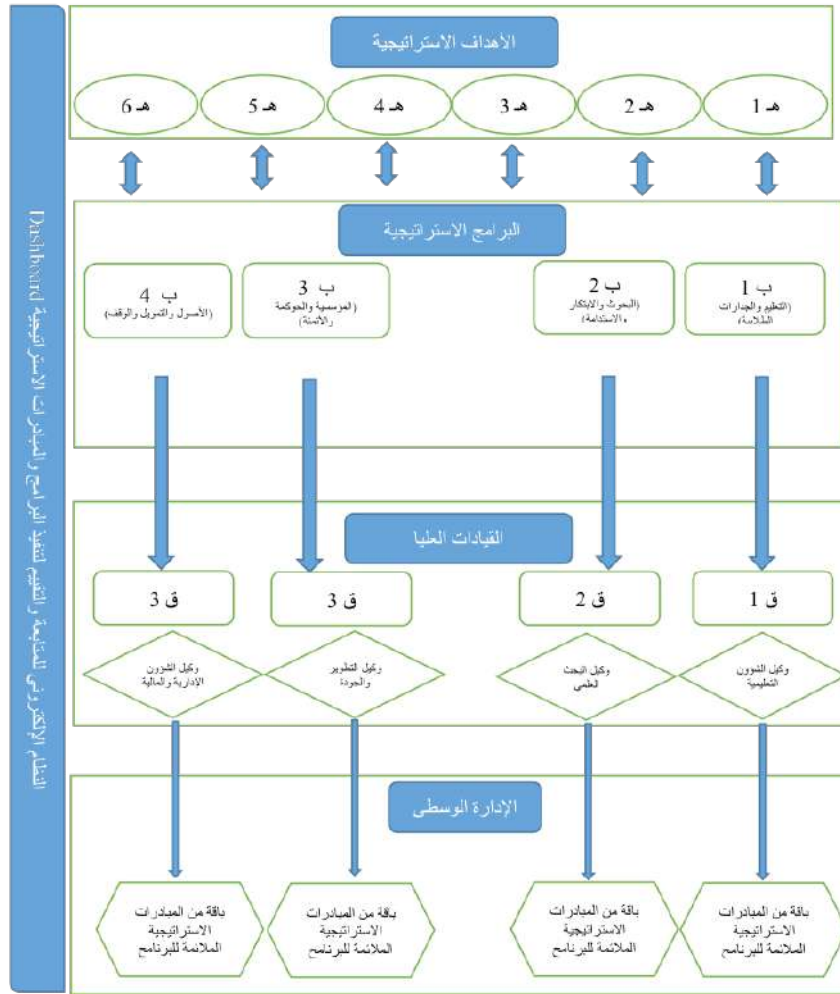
النظام الإلكتروني للمتابعة والتقييم لتنفيذ البرامج والمبادرات الاستراتيجية Dashboard

الأهداف الاستراتيجية

هـ 1
هـ 2
هـ 3
هـ 4
هـ 5
هـ 6

البرامج الاستراتيجية

ب 1
(التعليم والجدارات الملائمة)

ب 2
(البحوث والابتكار والاستدامة)

ب 3
(المؤسسية والحوكمة والأتمتة)

ب 4
(الأصول والتمويل والوقف)

القيادات العليا

ق 1
وكيل الشؤون التعليمية

ق 2
وكيل البحث العلمي

ق 3
وكيل التطوير والجودة

ق 3
وكيل الشؤون الإدارية والمالية

الإدارة الوسطى

باقة من المبادرات الاستراتيجية الملائمة للبرنامج

باقة من المبادرات الاستراتيجية الملائمة للبرنامج

باقة من المبادرات الاستراتيجية الملائمة للبرنامج

باقة من المبادرات الاستراتيجية الملائمة للبرنامج